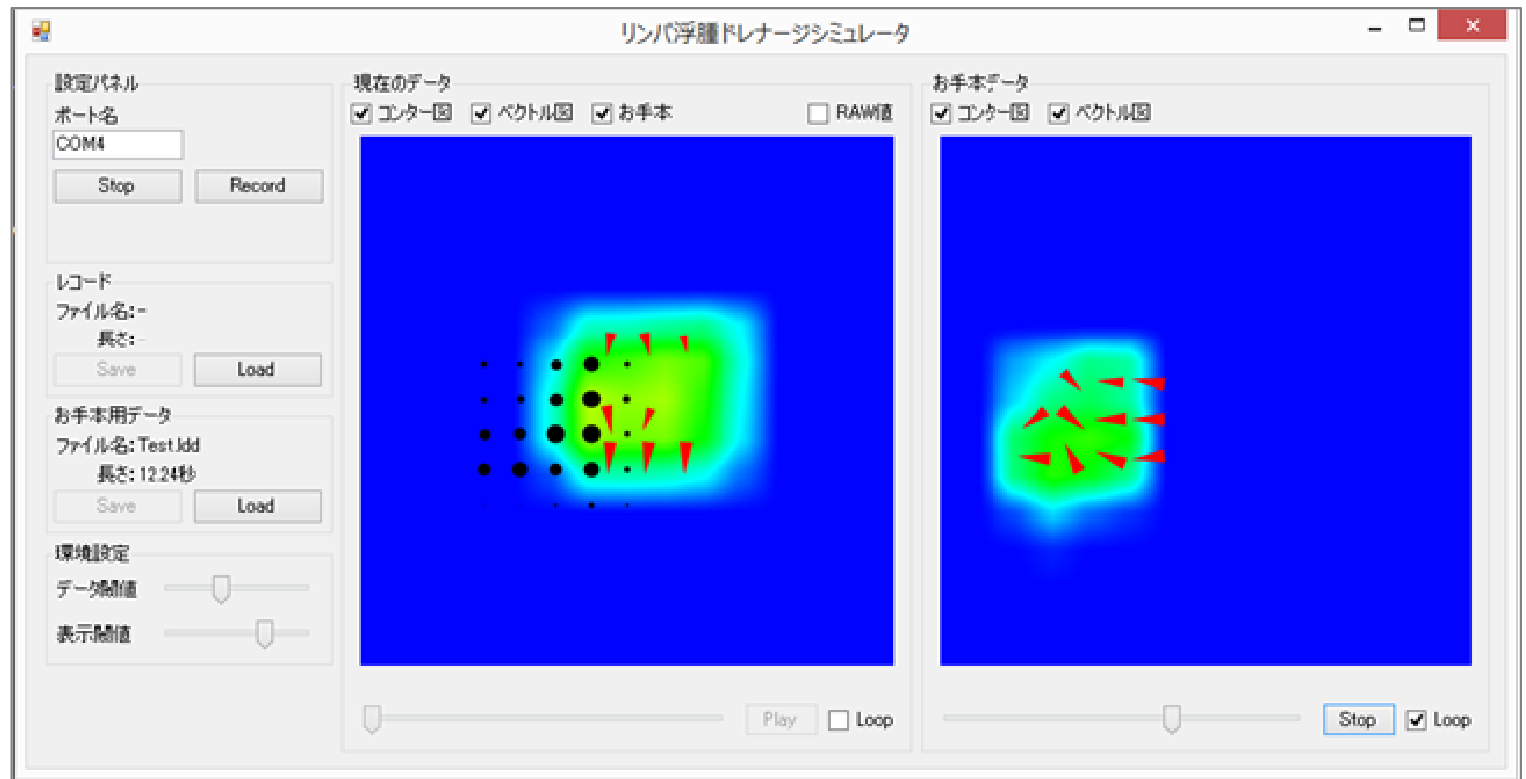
リンパ浮腫ドレナージシミュレータ

設定パネル
ポート名
COM4
Stop
Record

レコード
ファイル名:-
長さ:-
Save
Load

お手本用データ
ファイル名: Test.ldd
長さ: 12.24秒
Save
Load

環境設定
データ閾値
表示閾値

現在のデータ
コンター図
ベクトル図
お手本
RAW値

Play
Loop

お手本データ
コンター図
ベクトル図

Stop
Loop